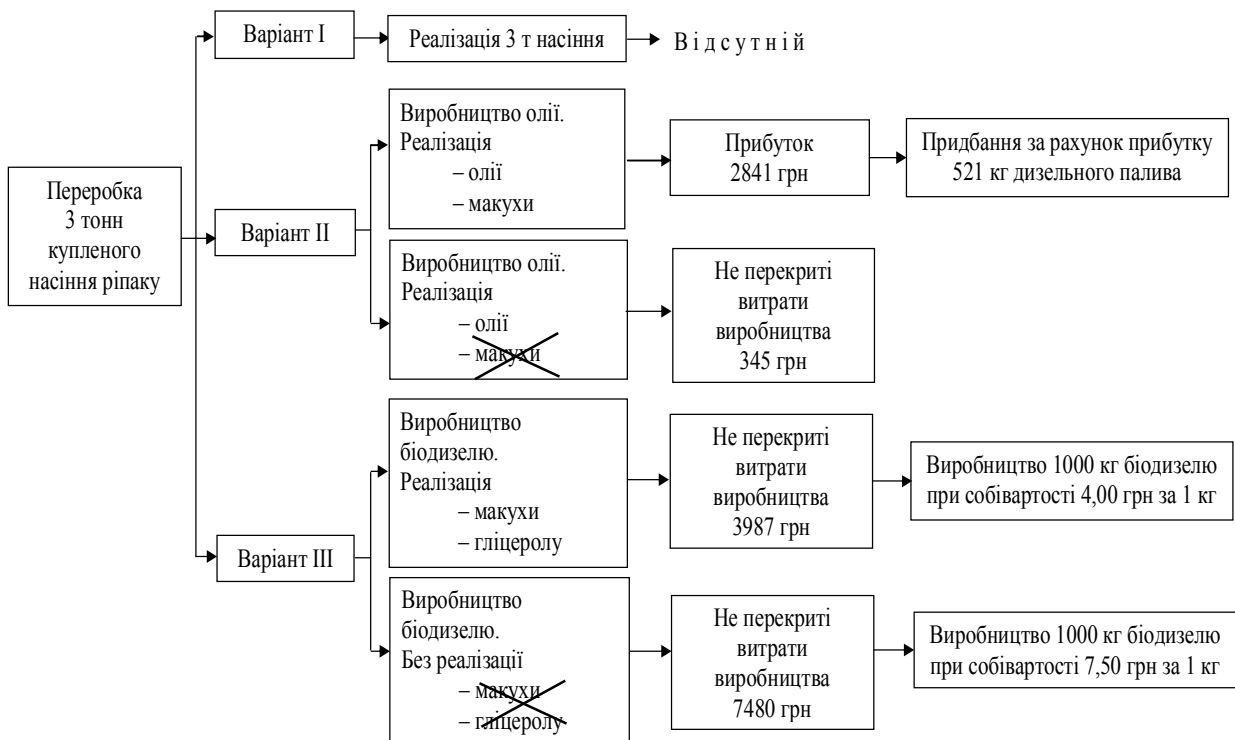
Переробка 3 тонн купленого насіння ріпаку

Варіант І

Реалізація 3 т насіння

В і д с у т н і й

Варіант ІІ

Виробництво олії. Реалізація
– олії
– макухи

Прибуток 2841 грн

Придбання за рахунок прибутку 521 кг дизельного палива

Виробництво олії. Реалізація
– олії
– макухи

Не перекриті витрати виробництва 345 грн

Варіант ІІІ

Виробництво біодизелю. Реалізація
– макухи
– гліцеролу

Не перекриті витрати виробництва 3987 грн

Виробництво 1000 кг біодизелю при собівартості 4,00 грн за 1 кг

Виробництво біодизелю. Без реалізації
– макухи
– гліцеролу

Не перекриті витрати виробництва 7480 грн

Виробництво 1000 кг біодизелю при собівартості 7,50 грн за 1 кг